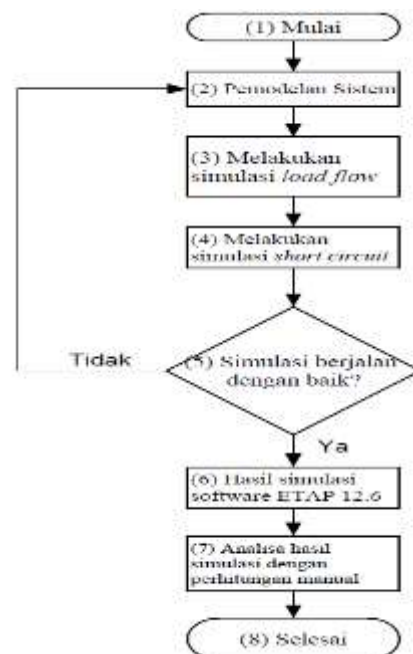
(1) Mulai

(2) Pemodelan Sistem

(3) Melakukan simulasi *load flow*

(4) Melakukan simulasi *short circuit*

Tidak

(5) Simulasi berjalan dengan baik?

Ya

(6) Hasil simulasi software ETAP 12.6

(7) Analisa hasil simulasi dengan perhitungan manual

(8) Selesai